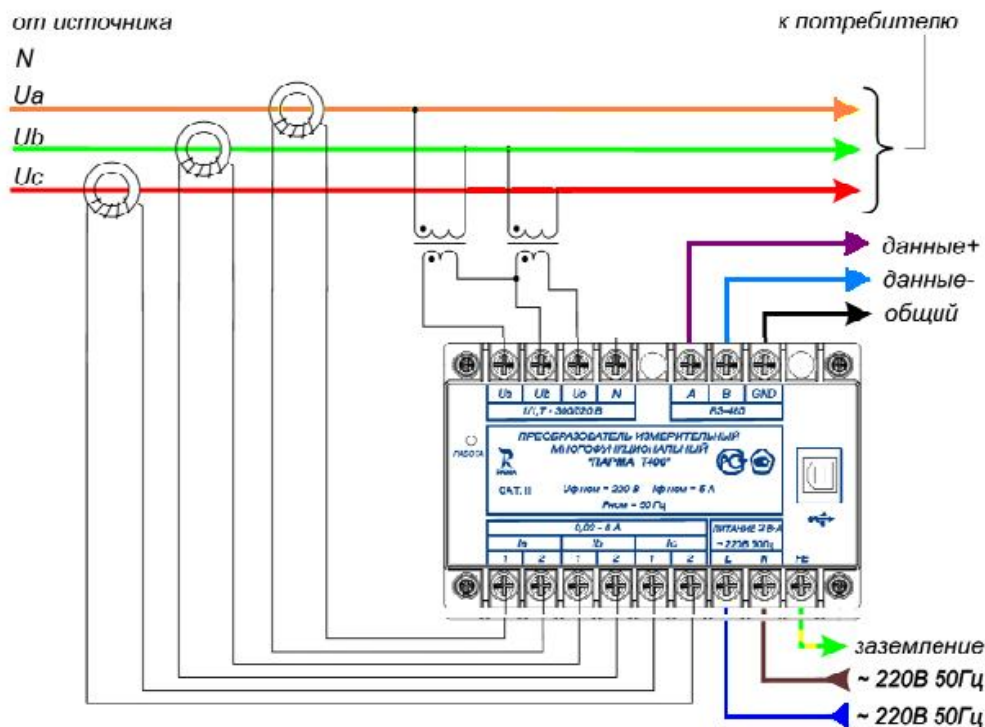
от источника

к потребителю

N

Ua

Ub

Uc

данные+

данные-

общий

Ua | Ub | Uc | N

A | B | GND

RS-485

ПРЕОБРАЗОВАТЕЛЬ ИЗМЕРИТЕЛЬНЫЙ МНОГОФУНКЦИОНАЛЬНЫЙ "ПАРМА Т400"

РАБОТА

CAT. II

Uф ном = 220 В   Iф ном = 5 А

Fном = 50 Гц

0,02 - 5 А

Ia | Ib | Ic

1 | 2 | 1 | 2 | 1 | 2

ПИТАНИЕ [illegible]

~ 220В 50Гц

L | N | PE

заземление

~ 220В 50Гц

~ 220В 50Гц